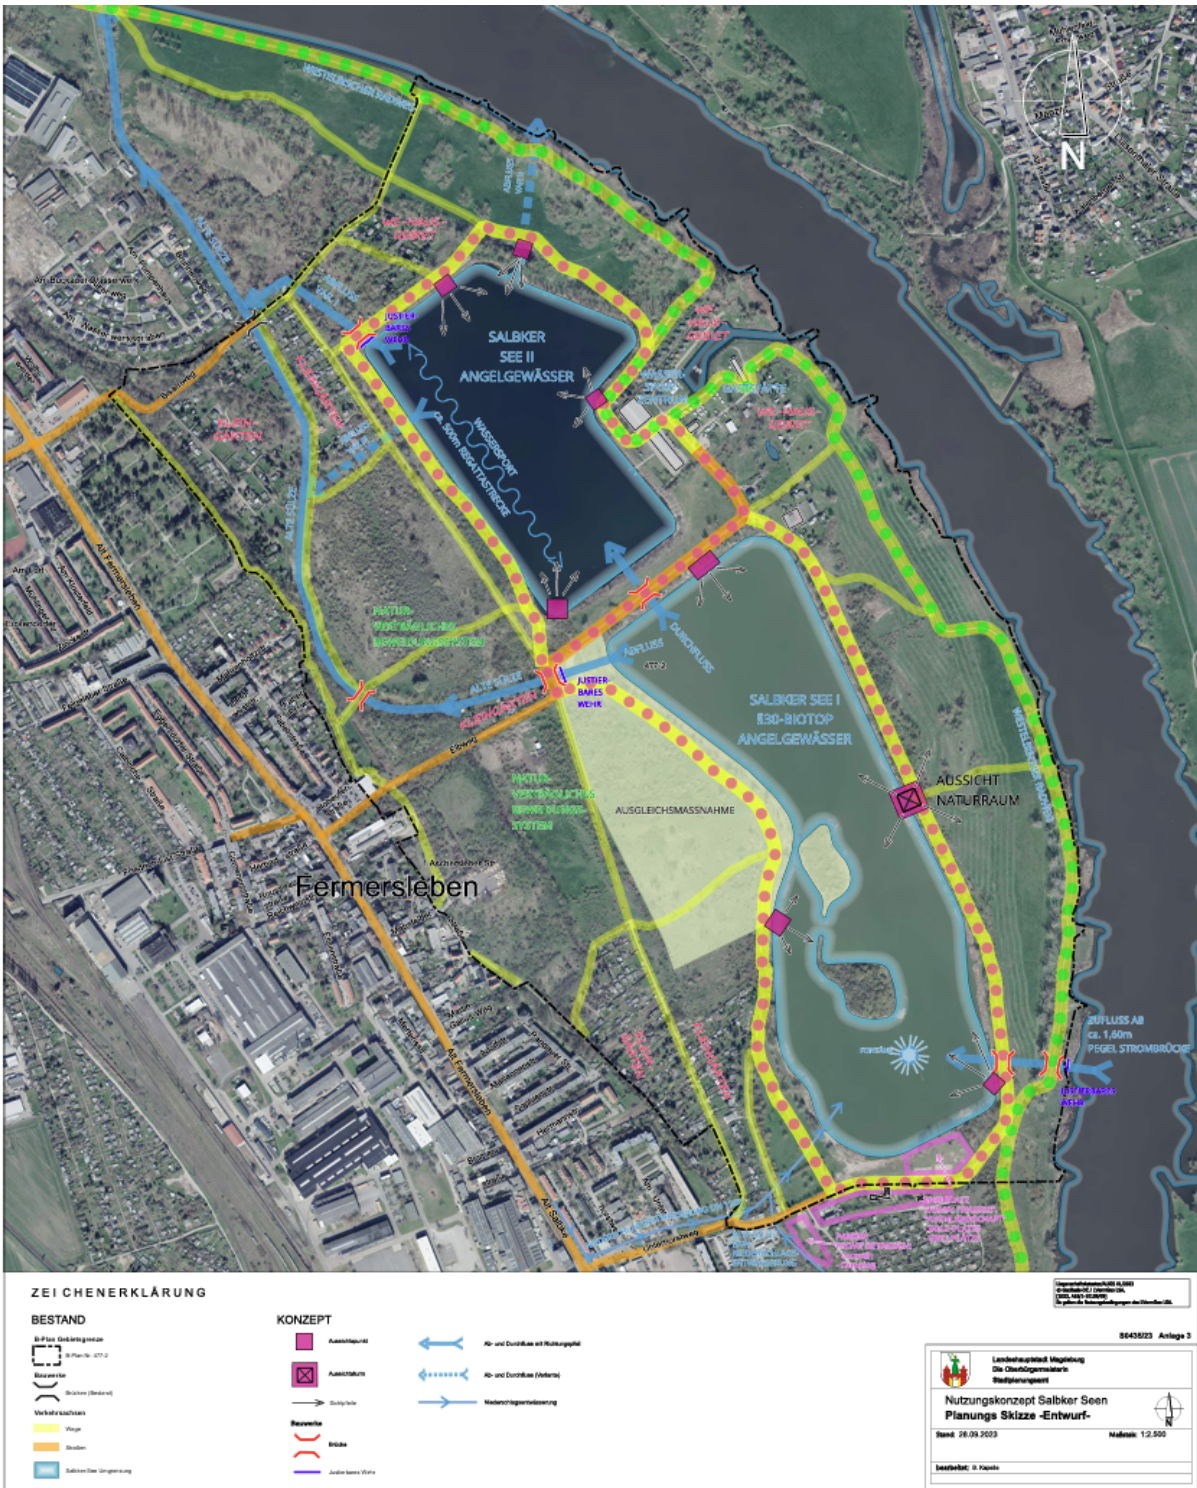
WESTELBISCHEN RADWEG

ABFLUSS WEHR

WE-HAUS-GEBIET

ALTE SÜLZE

ABFLUSS

JUSTIER-BARES WEHR

SALBKER SEE II ANGELGEWÄSSER

WASSERSPORT

ca. 500m REGATTASTRECKE

WE-HAUS-GEBIET

WASSERSPORTZENTRUM

WE-HAUS-GEBIET

KLEINGÄRTEN

KLEINGÄRTEN

ALTE SÜLZE

NATURVERTRÄGLICHES BEWEIDUNGSSYSTEM

ALTE SÜLZE

KLEINGÄRTEN

JUSTIER-BARES WEHR

ABFLUSS

DURCHFLUSS

SALBKER SEE I §30-BIOTOP ANGELGEWÄSSER

AUSSICHT NATURRAUM

WESTELBISCHEN RADWEG

NATURVERTRÄGLICHES BEWEIDUNGSSYSTEM

AUSGLEICHSMASSNAHME

Fermersleben

KLEINGÄRTEN

KLEINGÄRTEN

ZUFLUSS AB ca. 1,60m PEGEL STROMBRÜCKE

JUSTIERBARES WEHR

Alt Fermersleben

Alt Salbke

N

ZEICHENERKLÄRUNG

BESTAND

B-Plan Gebietsgrenze

Bauwerke

Brücken

Verkehrsachsen

Wege

Straßen

Salbker See Umgebung

KONZEPT

Aussichtspunkt

Aussichtsturm

Sichtpfeile

Bauwerke

Brücke

Justierbares Wehr

Ab- und Durchfluss mit Richtungspfeil

Ab- und Durchfluss (Variante)

Niederschlagsentwässerung

80435/23 Anlage 3

Landeshauptstadt Magdeburg
Die Oberbürgermeisterin
Stadtplanungsamt

Nutzungskonzept Salbker Seen
Planungs Skizze -Entwurf-

Stand: 28.09.2023

Maßstab: 1:2.500

bearbeitet: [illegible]